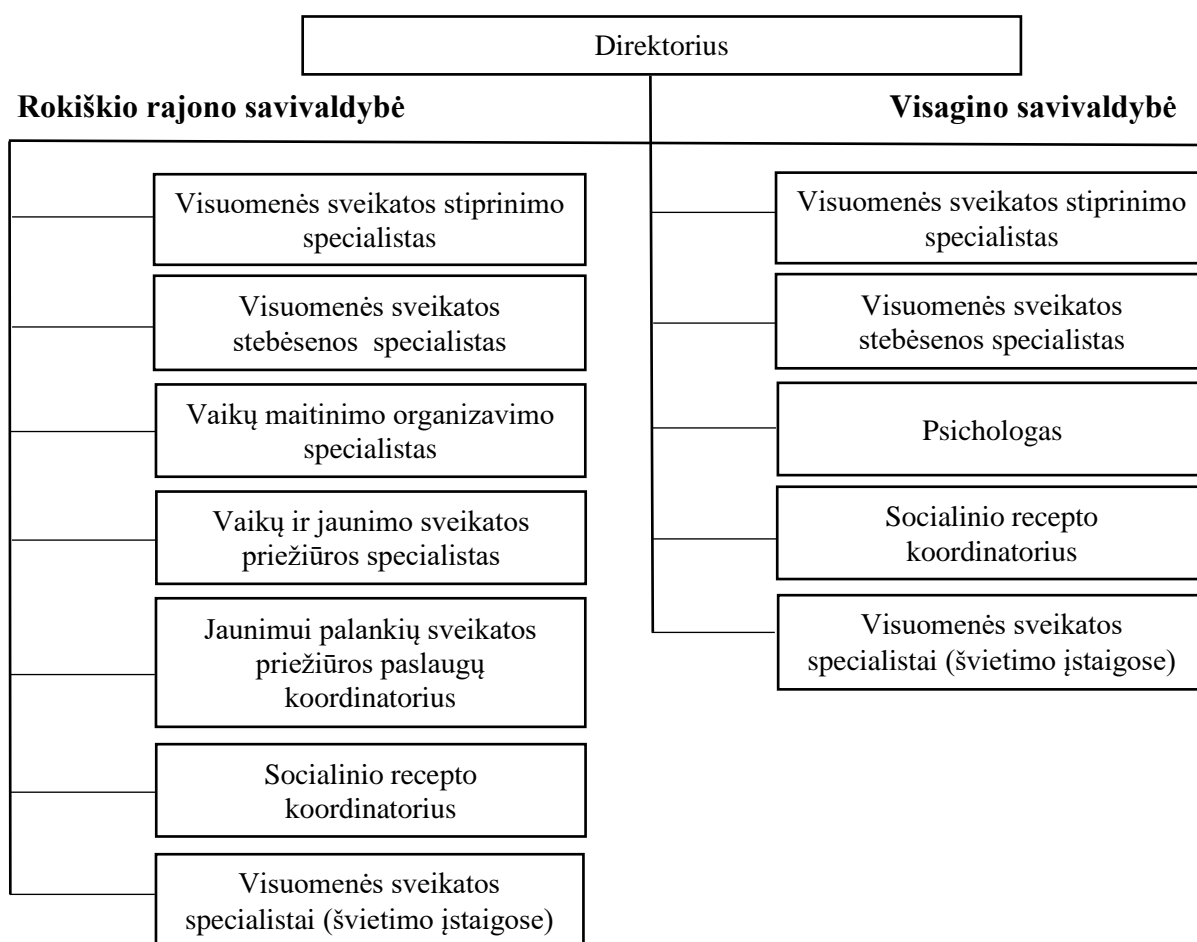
Direktorius

Rokiškio rajono savivaldybė

Visuomenės sveikatos stiprinimo specialistas

Visuomenės sveikatos stebėsenos specialistas

Vaikų maitinimo organizavimo specialistas

Vaikų ir jaunimo sveikatos priežiūros specialistas

Jaunimui palankių sveikatos priežiūros paslaugų koordinatorius

Socialinio recepto koordinatorius

Visuomenės sveikatos specialistai (švietimo įstaigose)

Visagino savivaldybė

Visuomenės sveikatos stiprinimo specialistas

Visuomenės sveikatos stebėsenos specialistas

Psichologas

Socialinio recepto koordinatorius

Visuomenės sveikatos specialistai (švietimo įstaigose)